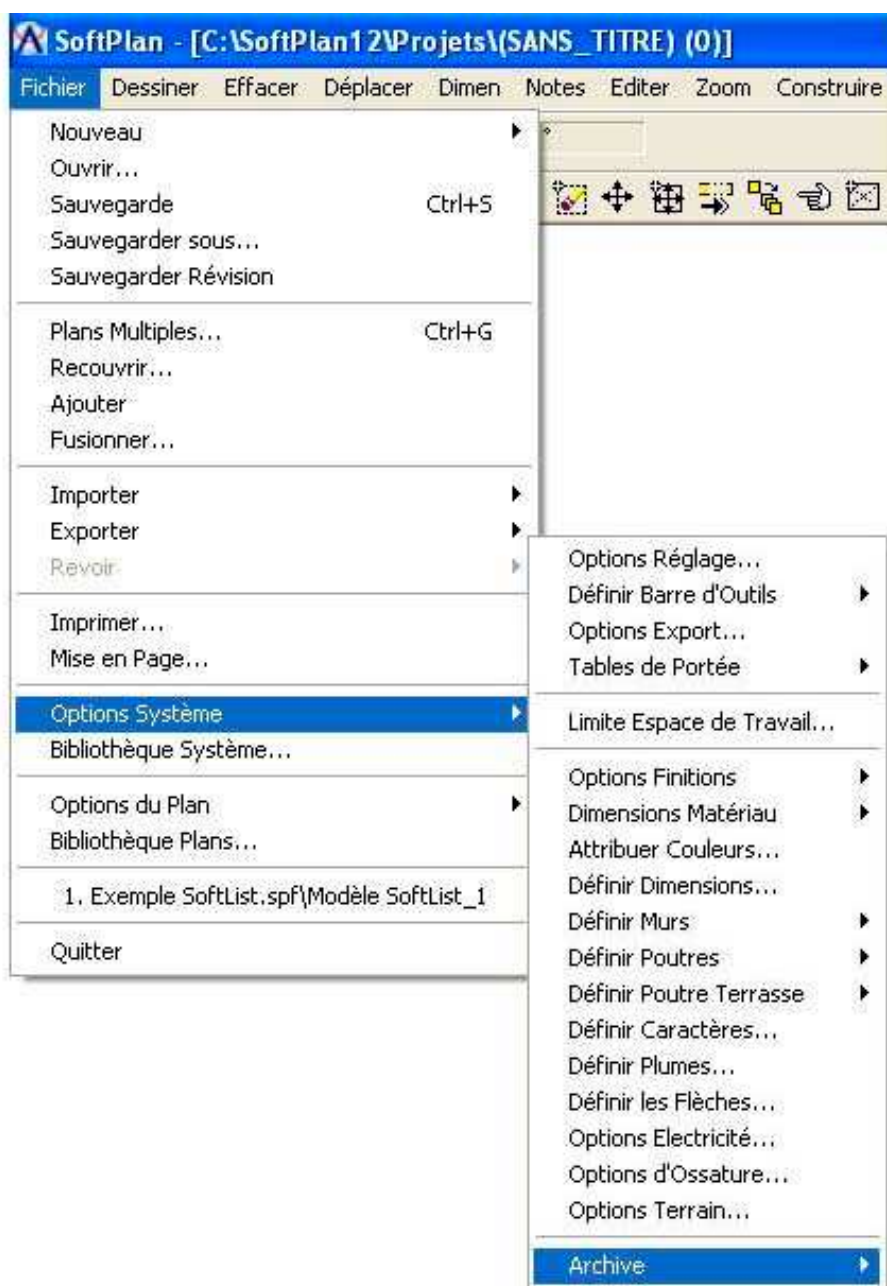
SoftPlan - [C:\SoftPlan12\Projets\(SANS_TITRE) (0)]

Fichier Dessiner Effacer Déplacer Dimen Notes Editer Zoom Construire

Nouveau
Ouvrir...
Sauvegarde Ctrl+S
Sauvegarder sous...
Sauvegarder Révision

Plans Multiples... Ctrl+G
Recouvrir...
Ajouter
Fusionner...

Importer
Exporter
Revoir

Imprimer...
Mise en Page...

Options Système
Bibliothèque Système...

Options du Plan
Bibliothèque Plans...

1. Exemple SoftList.spf\Modèle SoftList_1

Quitter

Options Réglage...
Définir Barre d'Outils
Options Export...
Tables de Portée

Limite Espace de Travail...

Options Finitions
Dimensions Matériau
Attribuer Couleurs...
Définir Dimensions...
Définir Murs
Définir Poutres
Définir Poutre Terrasse
Définir Caractères...
Définir Plumes...
Définir les Flèches...
Options Electricité...
Options d'Ossature...
Options Terrain...

Archive